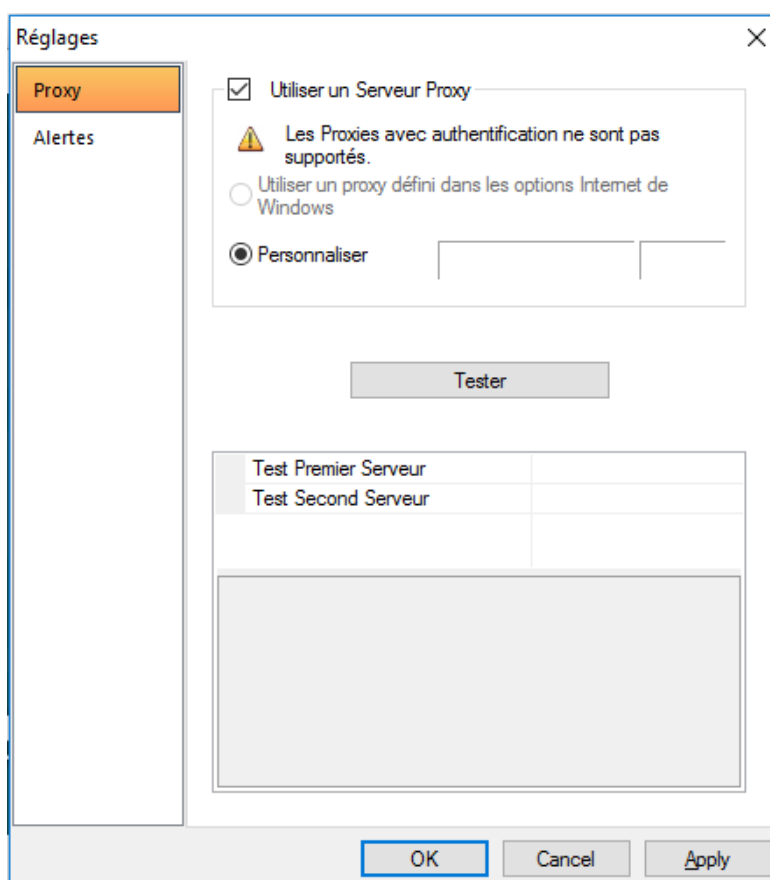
Réglages

Proxy

Alertes

Utiliser un Serveur Proxy

Les Proxies avec authentification ne sont pas supportés.

Utiliser un proxy défini dans les options Internet de Windows

Personnaliser

Tester

| | |
|---|---|
| Test Premier Serveur | |
| Test Second Serveur | |

OK

Cancel

Apply